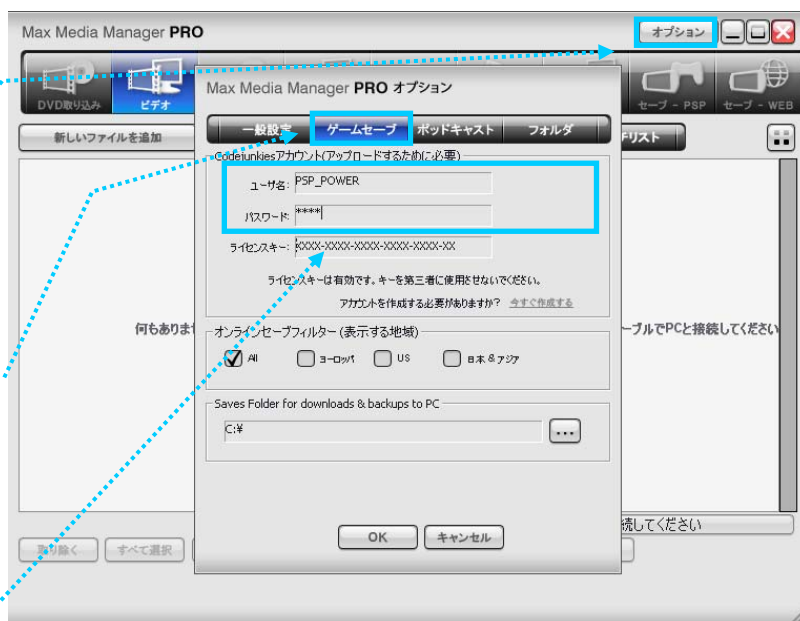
Max Media Manager PRO

オプション

DVD取り込み

ビデオ

セーブ - PSP

セーブ - WEB

新しいファイルを追加

リスト

何もありませ

ーブルでPCと接続してください

続してください

取り除く

すべて選択

Max Media Manager PRO オプション

一般設定

ゲームセーブ

ポッドキャスト

フォルダ

Codejunkiesアカウント(アップロードするために必要)

ユーザ名: PSP_POWER

パスワード: ****

ライセンスキー: XXXX-XXXX-XXXX-XXXX-XXXX-XX

ライセンスキーは有効です。キーを第三者に使用させないでください。

アカウントを作成する必要がありますか? 今すぐ作成する

オンラインセーブフィルター (表示する地域)

All

ヨーロッパ

US

日本&アジア

Saves Folder for downloads & backups to PC

C:¥

...

OK

キャンセル